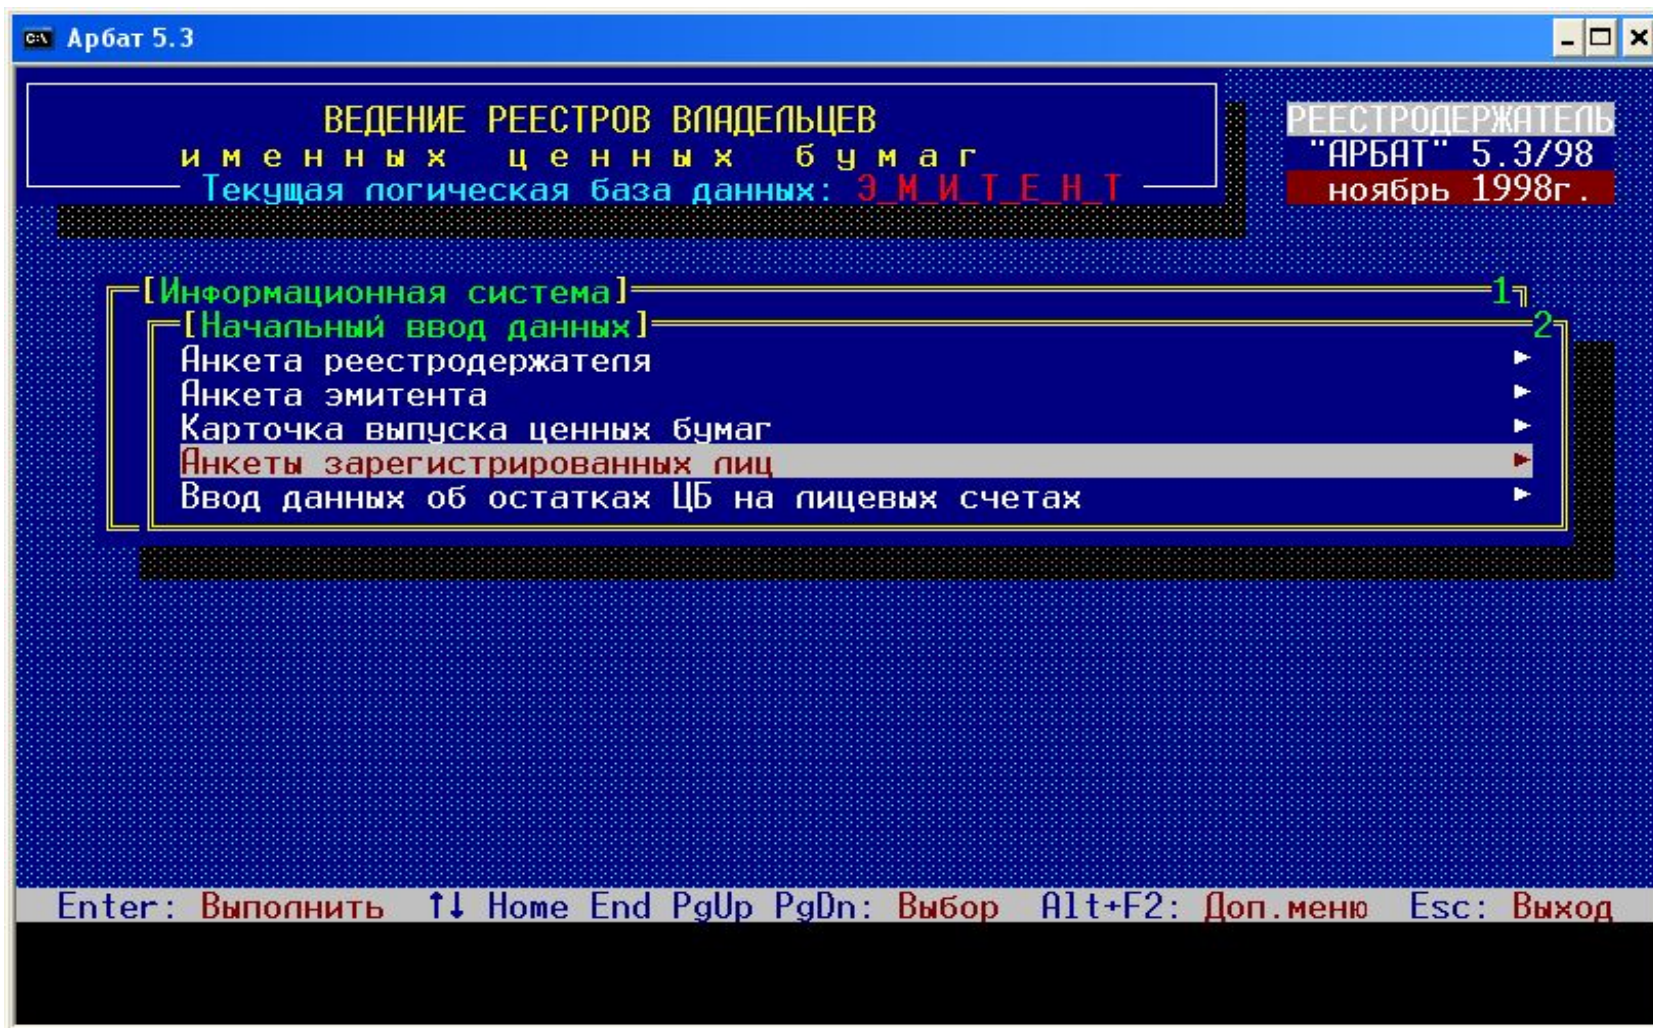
Арбат 5.3

ВЕДЕНИЕ РЕЕСТРОВ ВЛАДЕЛЬЦЕВ
и м е н н ы х ц е н н ы х б у м а г
Текущая логическая база данных: Э_М_И_Т_Е_Н_Т

РЕЕСТРОДЕРЖАТЕЛЬ
"АРБАТ" 5.3/98
ноябрь 1998г.

[Информационная система] 1
[Начальный ввод данных] 2
Анкета реестродержателя ►
Анкета эмитента ►
Карточка выпуска ценных бумаг ►
Анкеты зарегистрированных лиц ►
Ввод данных об остатках ЦБ на лицевых счетах ►

Enter: Выполнить ↑↓ Home End PgUp PgDn: Выбор Alt+F2: Доп.меню Esc: Выход